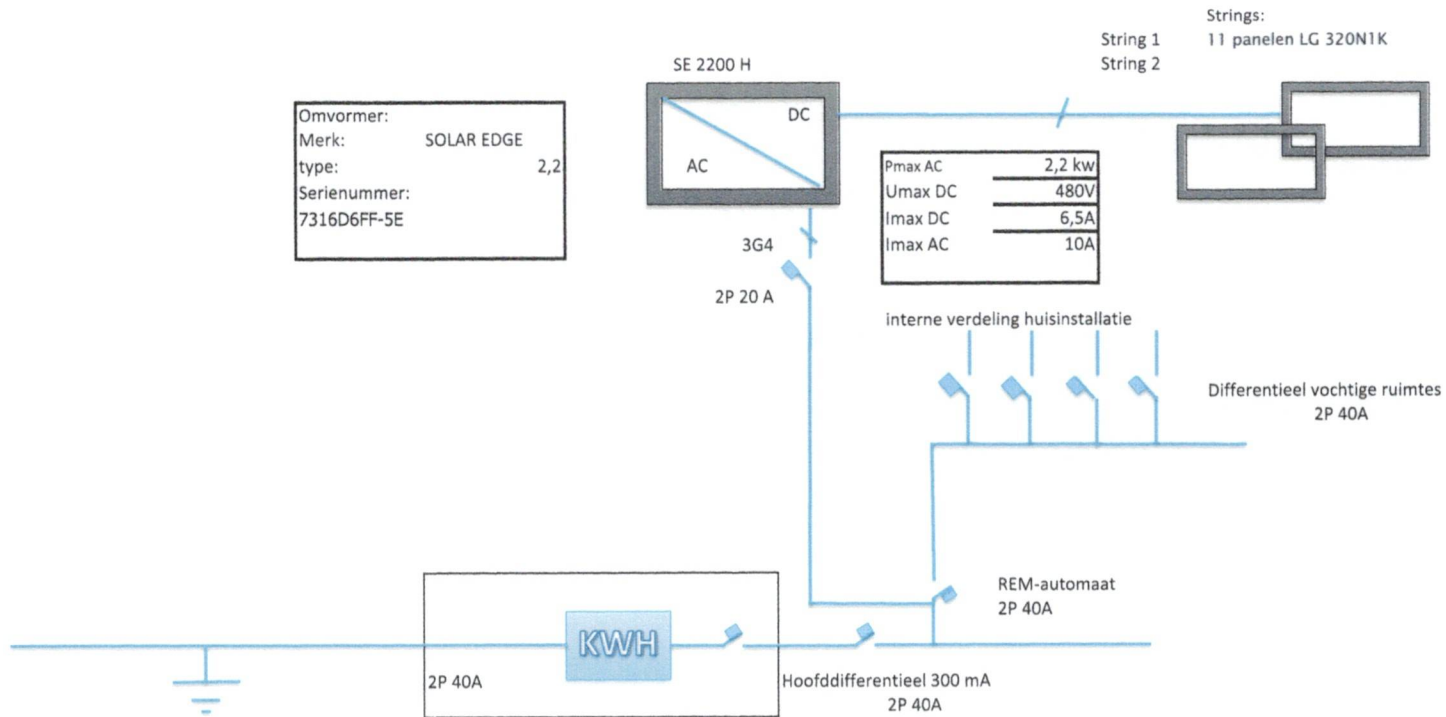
SE 2200 H

String 1
String 2

Strings:
11 panelen LG 320N1K

Omvormer:
Merk: SOLAR EDGE
type: 2,2
Serienummer:
7316D6FF-5E

DC
AC

| Pmax AC | 2,2 kw |
|---|---|
| Umax DC | 480V |
| Imax DC | 6,5A |
| Imax AC | 10A |

3G4
2P 20 A

interne verdeling huisinstallatie

Differentieel vochtige ruimtes
2P 40A

REM-automaat
2P 40A

KWH

2P 40A

Hoofddifferentieel 300 mA
2P 40A